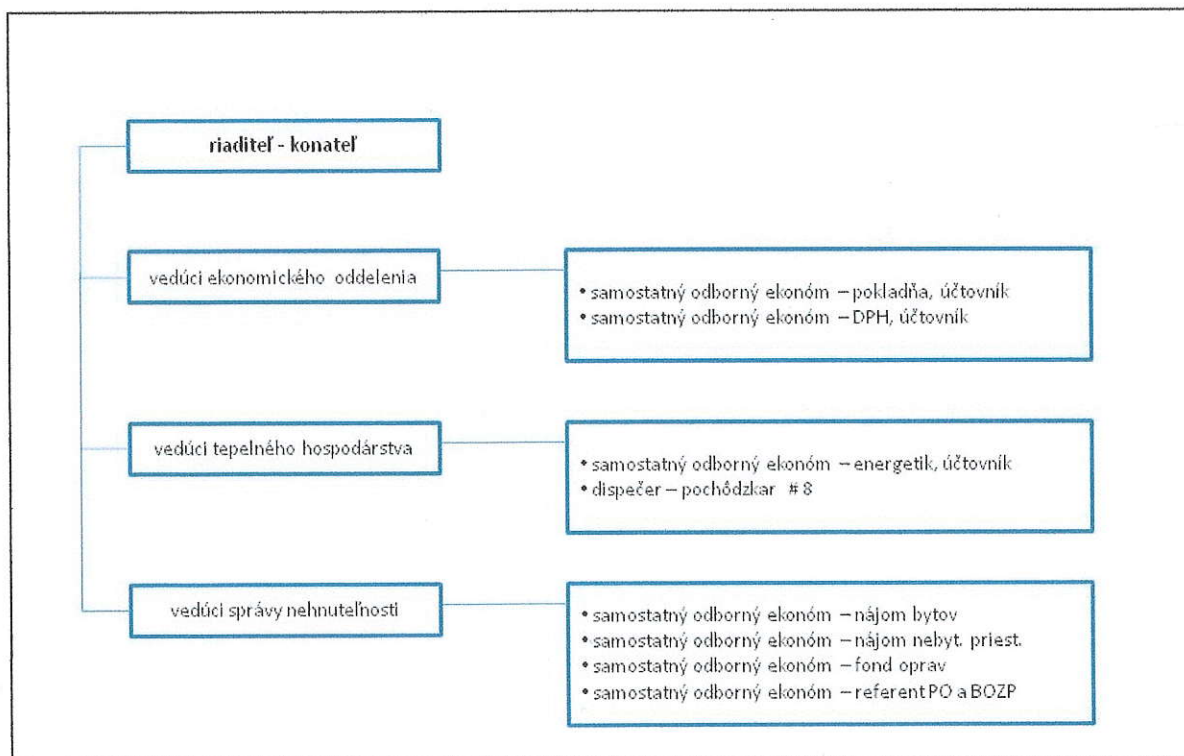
riaditeľ - konateľ

vedúci ekonomického oddelenia

• samostatný odborný ekonóm – pokladňa, účtovník
• samostatný odborný ekonóm – DPH, účtovník

vedúci tepelného hospodárstva

• samostatný odborný ekonóm – energetik, účtovník
• dispečer – pochôdzkar # 8

vedúci správy nehnuteľnosti

• samostatný odborný ekonóm – nájom bytov
• samostatný odborný ekonóm – nájom nebyt. priest.
• samostatný odborný ekonóm – fond opráv
• samostatný odborný ekonóm – referent PO a BOZP